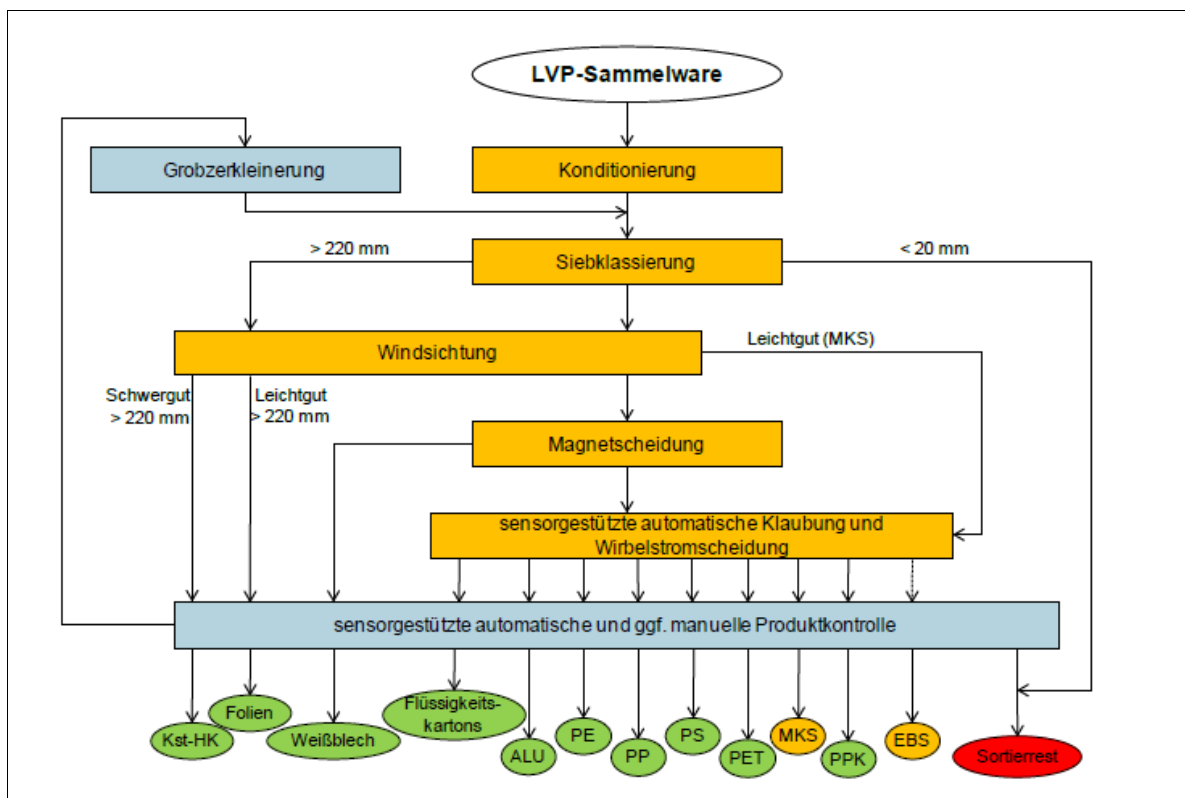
LVP-Sammelware

Grobzerkleinerung

Konditionierung

> 220 mm

Siebklassierung

< 20 mm

Windsichtung

Leichtgut (MKS)

Schwergut > 220 mm

Leichtgut > 220 mm

Magnetscheidung

sensorgestützte automatische Klaubung und Wirbelstromscheidung

sensorgestützte automatische und ggf. manuelle Produktkontrolle

Kst-HK

Folien

Weißblech

Flüssigkeitskartons

ALU

PE

PP

PS

PET

MKS

PPK

EBS

Sortierrest